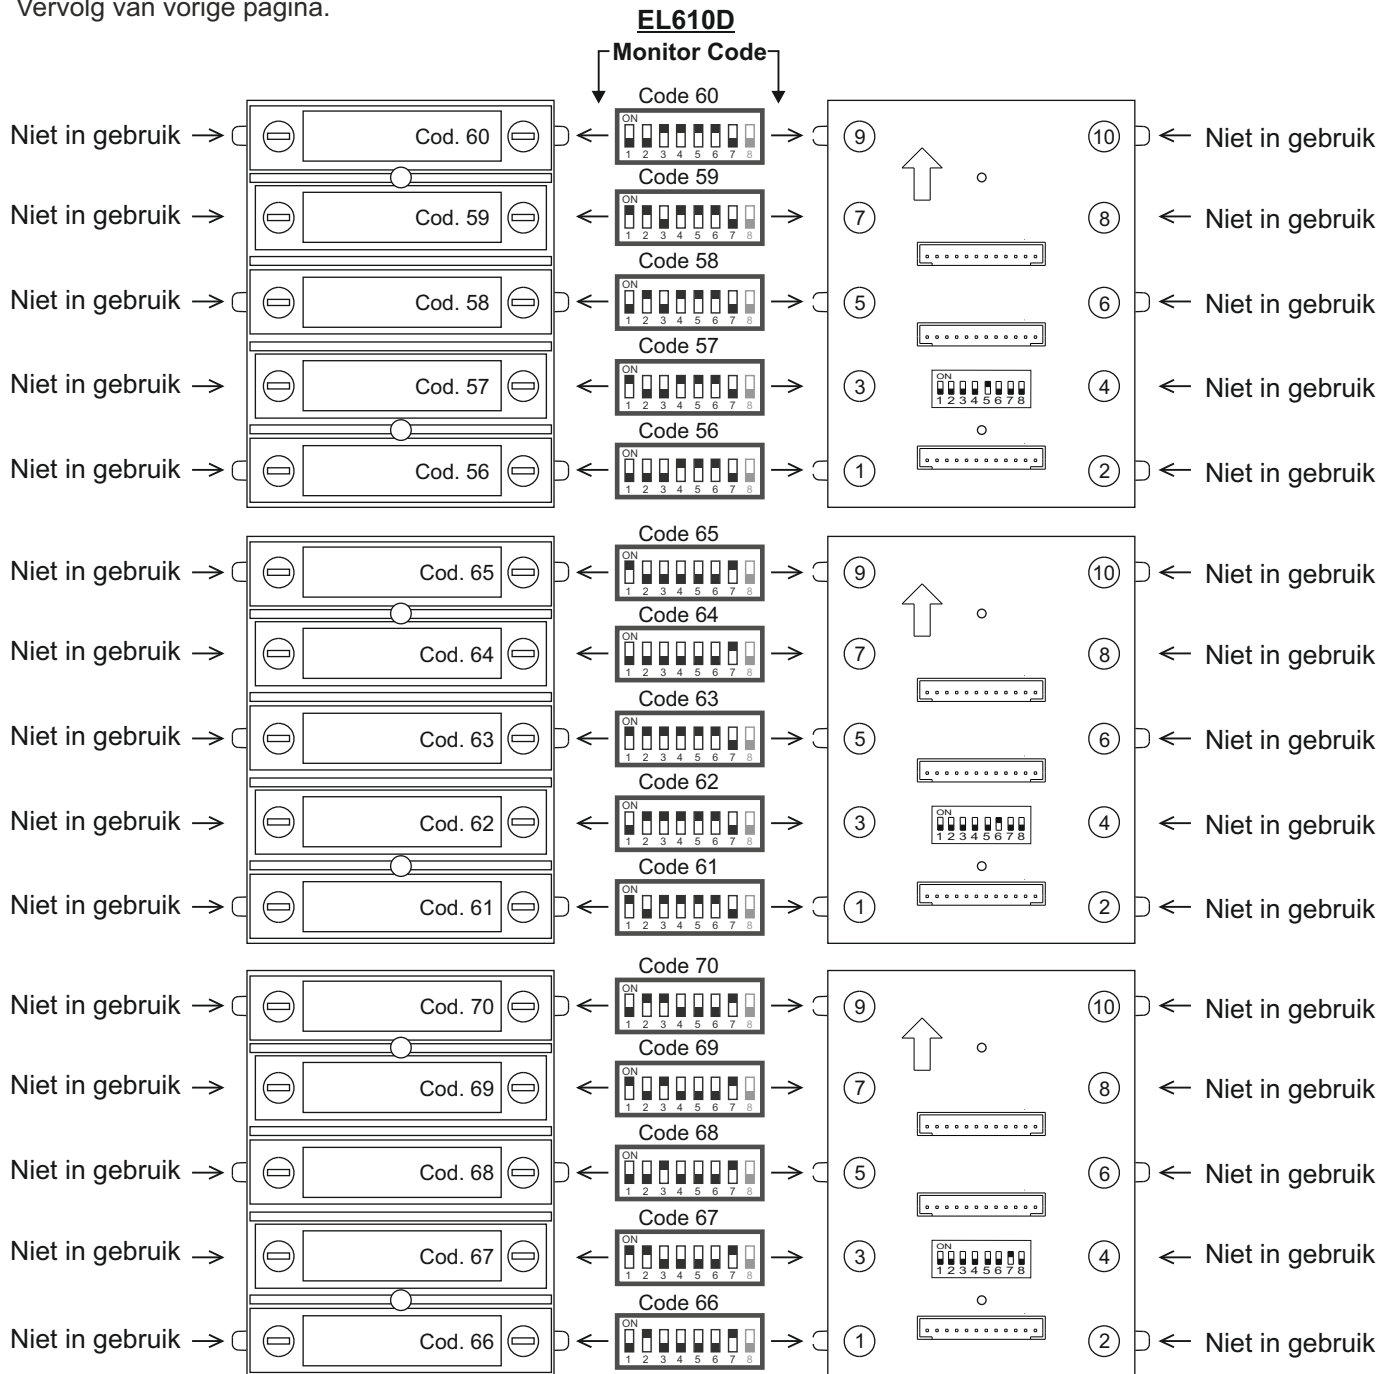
Vervolg van vorige pagina.

EL610D
Monitor Code

Code 60
Niet in gebruik → Cod. 60 ON 1 2 3 4 5 6 7 8 9 10 ← Niet in gebruik
Code 59
Niet in gebruik → Cod. 59 ON 1 2 3 4 5 6 7 8 7 8 ← Niet in gebruik
Code 58
Niet in gebruik → Cod. 58 ON 1 2 3 4 5 6 7 8 5 6 ← Niet in gebruik
Code 57
Niet in gebruik → Cod. 57 ON 1 2 3 4 5 6 7 8 3 ON 1 2 3 4 5 6 7 8 4 ← Niet in gebruik
Code 56
Niet in gebruik → Cod. 56 ON 1 2 3 4 5 6 7 8 1 2 ← Niet in gebruik

Code 65
Niet in gebruik → Cod. 65 ON 1 2 3 4 5 6 7 8 9 10 ← Niet in gebruik
Code 64
Niet in gebruik → Cod. 64 ON 1 2 3 4 5 6 7 8 7 8 ← Niet in gebruik
Code 63
Niet in gebruik → Cod. 63 ON 1 2 3 4 5 6 7 8 5 6 ← Niet in gebruik
Code 62
Niet in gebruik → Cod. 62 ON 1 2 3 4 5 6 7 8 3 ON 1 2 3 4 5 6 7 8 4 ← Niet in gebruik
Code 61
Niet in gebruik → Cod. 61 ON 1 2 3 4 5 6 7 8 1 2 ← Niet in gebruik

Code 70
Niet in gebruik → Cod. 70 ON 1 2 3 4 5 6 7 8 9 10 ← Niet in gebruik
Code 69
Niet in gebruik → Cod. 69 ON 1 2 3 4 5 6 7 8 7 8 ← Niet in gebruik
Code 68
Niet in gebruik → Cod. 68 ON 1 2 3 4 5 6 7 8 5 6 ← Niet in gebruik
Code 67
Niet in gebruik → Cod. 67 ON 1 2 3 4 5 6 7 8 3 ON 1 2 3 4 5 6 7 8 4 ← Niet in gebruik
Code 66
Niet in gebruik → Cod. 66 ON 1 2 3 4 5 6 7 8 1 2 ← Niet in gebruik